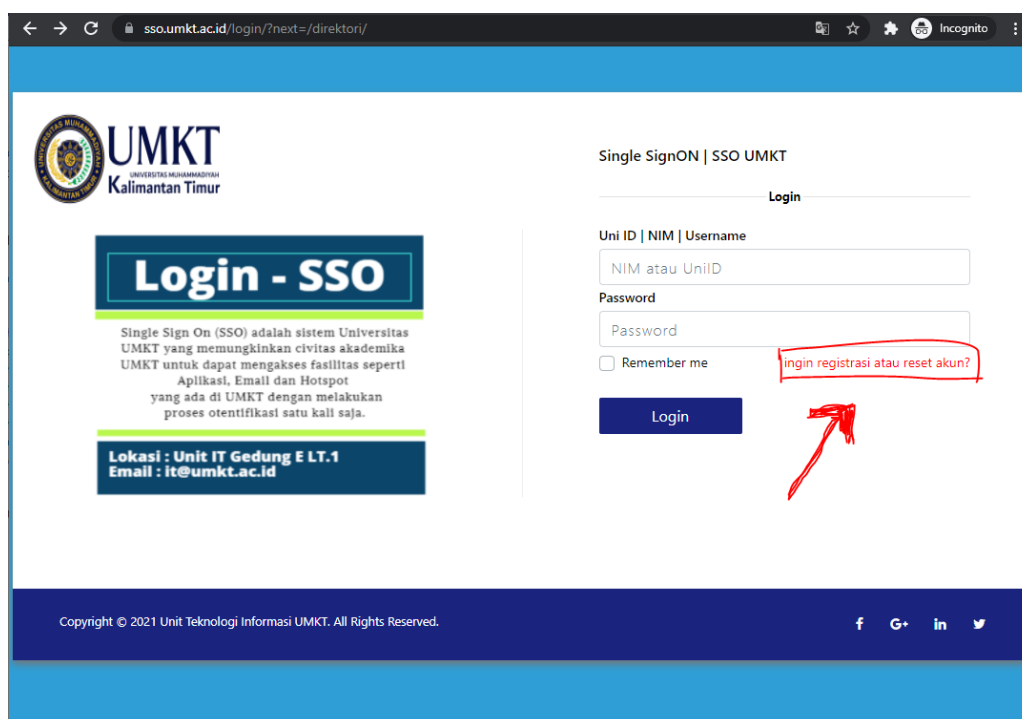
sso.umkt.ac.id/login/?next=/direktori/

Incognito

UMKT
UNIVERSITAS MUHAMMADIYAH
Kalimantan Timur

UNIVERSITAS MUHAMMADIYAH KALIMANTAN TIMUR

Login - SSO

Single Sign On (SSO) adalah sistem Universitas UMKT yang memungkinkan civitas akademika UMKT untuk dapat mengakses fasilitas seperti Aplikasi, Email dan Hotspot yang ada di UMKT dengan melakukan proses otentifikasi satu kali saja.

Lokasi : Unit IT Gedung E LT.1
Email : it@umkt.ac.id

Single SignON | SSO UMKT

Login

Uni ID | NIM | Username

NIM atau UniID

Password

Password

Remember me

ingin registrasi atau reset akun?

Login

Copyright © 2021 Unit Teknologi Informasi UMKT. All Rights Reserved.

f G+ in